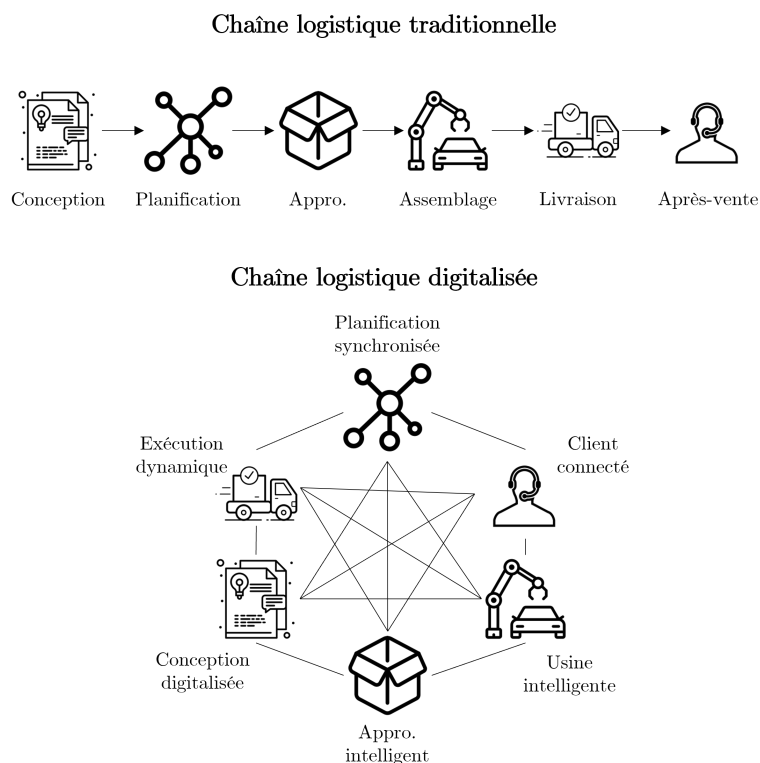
Chaîne logistique traditionnelle

Conception
Planification
Appro.
Assemblage
Livraison
Après-vente

Chaîne logistique digitalisée

Planification synchronisée

Exécution dynamique

Client connecté

Conception digitalisée

Usine intelligente

Appro. intelligent